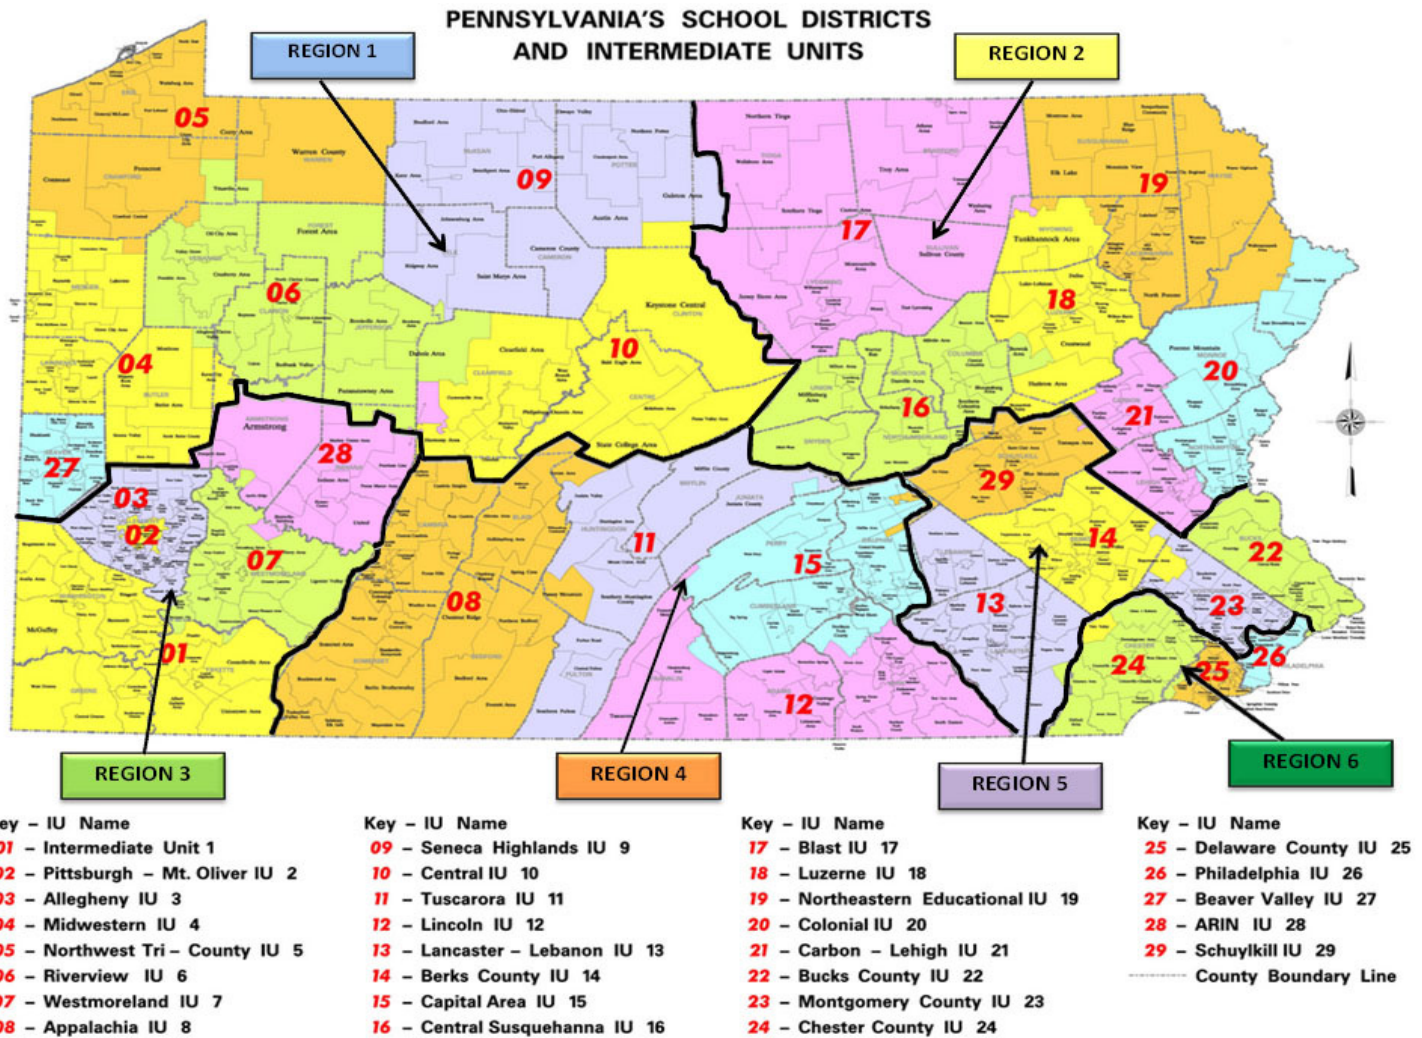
PENNSYLVANIA'S SCHOOL DISTRICTS AND INTERMEDIATE UNITS

REGION 1

REGION 2

05

09

19

17

06

18

04

10

20

16

21

27

28

29

03

02

07

11

14

22

15

08

13

23

01

24

25

26

12

REGION 3

REGION 4

REGION 5

REGION 6

ey – IU Name
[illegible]1 – Intermediate Unit 1
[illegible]2 – Pittsburgh – Mt. Oliver IU 2
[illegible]3 – Allegheny IU 3
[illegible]4 – Midwestern IU 4
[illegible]5 – Northwest Tri – County IU 5
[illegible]6 – Riverview IU 6
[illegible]7 – Westmoreland IU 7
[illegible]8 – Appalachia IU 8

Key – IU Name
09 – Seneca Highlands IU 9
10 – Central IU 10
11 – Tuscarora IU 11
12 – Lincoln IU 12
13 – Lancaster – Lebanon IU 13
14 – Berks County IU 14
15 – Capital Area IU 15
16 – Central Susquehanna IU 16

Key – IU Name
17 – Blast IU 17
18 – Luzerne IU 18
19 – Northeastern Educational IU 19
20 – Colonial IU 20
21 – Carbon – Lehigh IU 21
22 – Bucks County IU 22
23 – Montgomery County IU 23
24 – Chester County IU 24

Key – IU Name
25 – Delaware County IU 25
26 – Philadelphia IU 26
27 – Beaver Valley IU 27
28 – ARIN IU 28
29 – Schuylkill IU 29
County Boundary Line